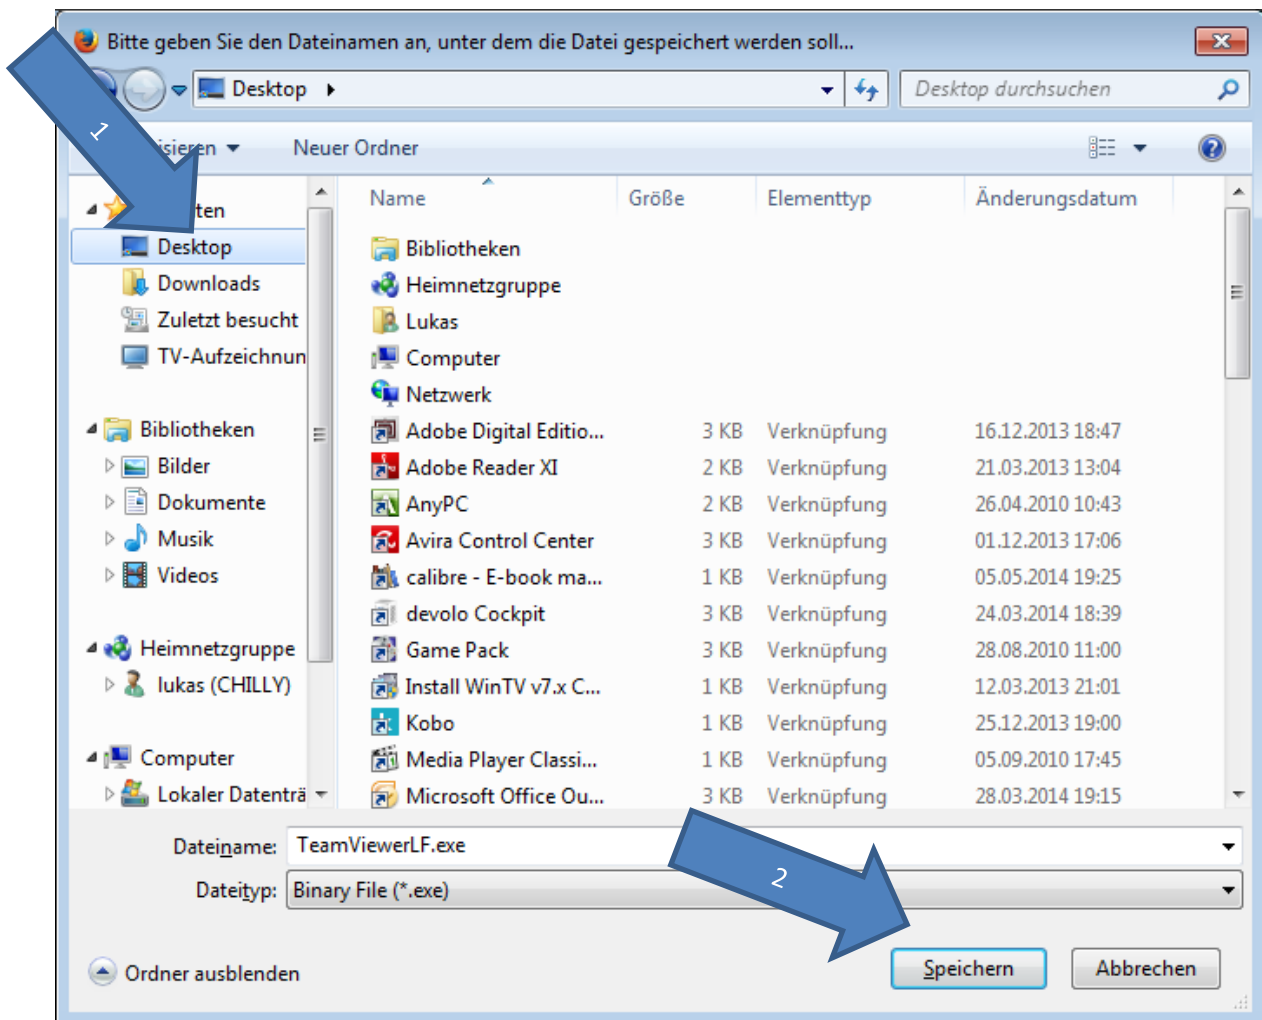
Bitte geben Sie den Dateinamen an, unter dem die Datei gespeichert werden soll...

Desktop ▸

Desktop durchsuchen

1

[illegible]isieren ▾ Neuer Ordner

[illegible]ten
Desktop
Downloads
Zuletzt besucht
TV-Aufzeichnun

Bibliotheken
Bilder
Dokumente
Musik
Videos

Heimnetzgruppe
lukas (CHILLY)

Computer
Lokaler Datenträ

| Name | Größe | Elementtyp | Änderungsdatum |
|---|---|---|---|
| Bibliotheken | | | |
| Heimnetzgruppe | | | |
| Lukas | | | |
| Computer | | | |
| Netzwerk | | | |
| Adobe Digital Editio... | 3 KB | Verknüpfung | 16.12.2013 18:47 |
| Adobe Reader XI | 2 KB | Verknüpfung | 21.03.2013 13:04 |
| AnyPC | 2 KB | Verknüpfung | 26.04.2010 10:43 |
| Avira Control Center | 3 KB | Verknüpfung | 01.12.2013 17:06 |
| calibre - E-book ma... | 1 KB | Verknüpfung | 05.05.2014 19:25 |
| devolo Cockpit | 3 KB | Verknüpfung | 24.03.2014 18:39 |
| Game Pack | 3 KB | Verknüpfung | 28.08.2010 11:00 |
| Install WinTV v7.x C... | 1 KB | Verknüpfung | 12.03.2013 21:01 |
| Kobo | 1 KB | Verknüpfung | 25.12.2013 19:00 |
| Media Player Classi... | 1 KB | Verknüpfung | 05.09.2010 17:45 |
| Microsoft Office Ou... | 3 KB | Verknüpfung | 28.03.2014 19:15 |

Dateiname: TeamViewerLF.exe
Dateityp: Binary File (*.exe)

2

Ordner ausblenden

Speichern Abbrechen